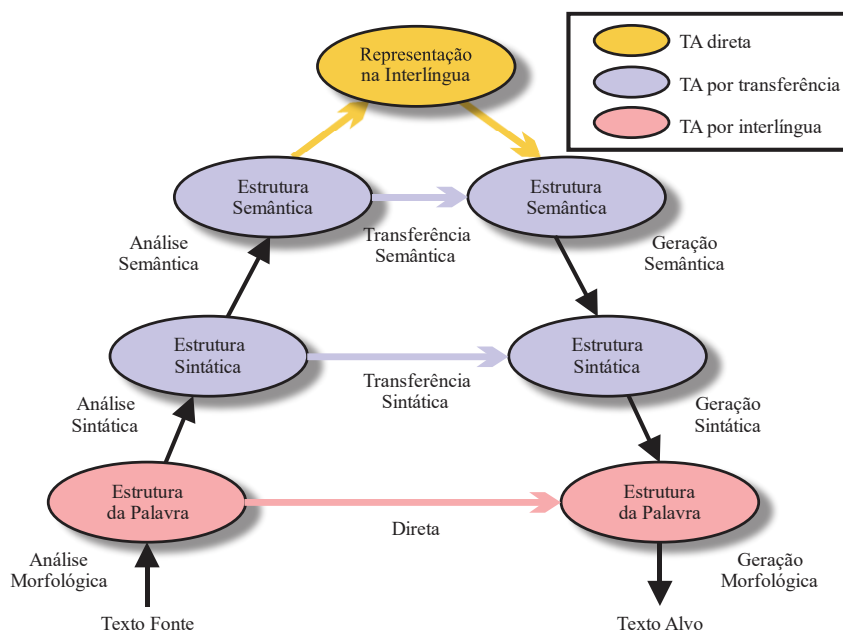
TA direta
TA por transferência
TA por interlíngua

Representação na Interlíngua

Estrutura Semântica
Estrutura Semântica
Análise Semântica
Transferência Semântica
Geração Semântica

Estrutura Sintática
Estrutura Sintática
Análise Sintática
Transferência Sintática
Geração Sintática

Estrutura da Palavra
Estrutura da Palavra
Direta
Análise Morfológica
Geração Morfológica

Texto Fonte
Texto Alvo